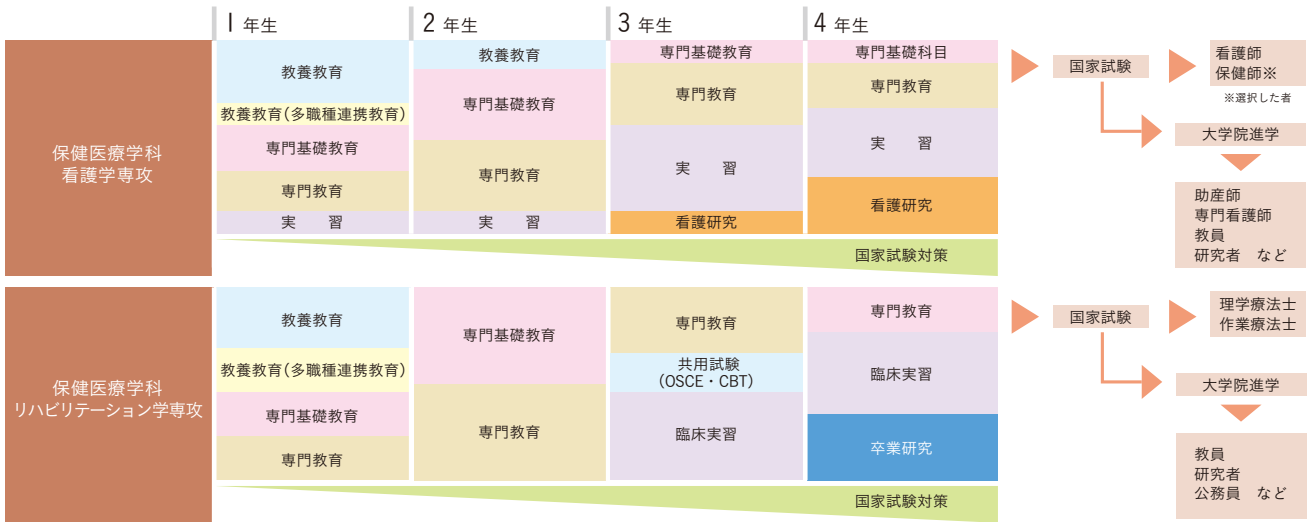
1 年生

2 年生

3 年生

4 年生

保健医療学科
看護学専攻

教養教育

教養教育(多職種連携教育)

専門基礎教育

専門教育

実　習

教養教育

専門基礎教育

専門教育

実　習

専門基礎教育

専門教育

実　習

看護研究

専門基礎科目

専門教育

実　習

看護研究

国家試験対策

国家試験

看護師
保健師※

※選択した者

大学院進学

助産師
専門看護師
教員
研究者　など

保健医療学科
リハビリテーション学専攻

教養教育

教養教育(多職種連携教育)

専門基礎教育

専門教育

専門基礎教育

専門教育

専門教育

共用試験
(OSCE・CBT)

臨床実習

専門教育

臨床実習

卒業研究

国家試験対策

国家試験

理学療法士
作業療法士

大学院進学

教員
研究者
公務員　など